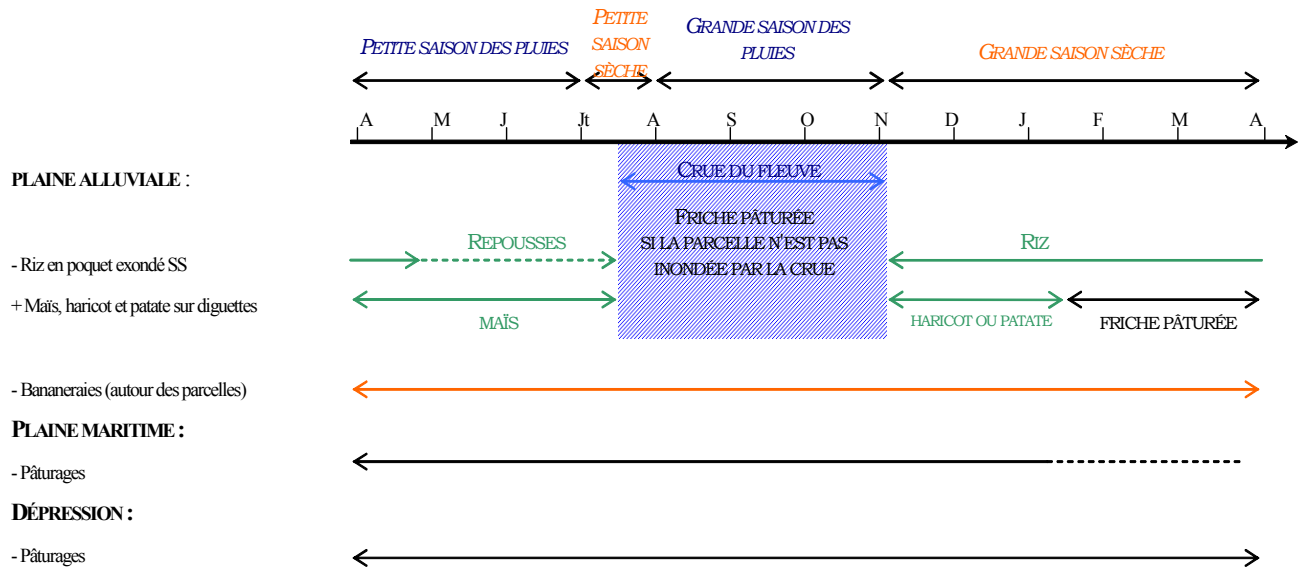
PETITE SAISON DES PLUIES

PETITE SAISON SÈCHE

GRANDE SAISON DES PLUIES

GRANDE SAISON SÈCHE

A M J Jt A S O N D J F M A

PLAINE ALLUVIALE :

CRUE DU FLEUVE

FRICHE PÂTURÉE SI LA PARCELLE N'EST PAS INONDÉE PAR LA CRUE

- Riz en poquet exondé SS

REPOUSSES

RIZ

+ Maïs, haricot et patate sur diguettes

MAÏS

HARICOT OU PATATE

FRICHE PÂTURÉE

- Bananeraies (autour des parcelles)

PLAINE MARITIME :

- Pâturages

DÉPRESSION :

- Pâturages